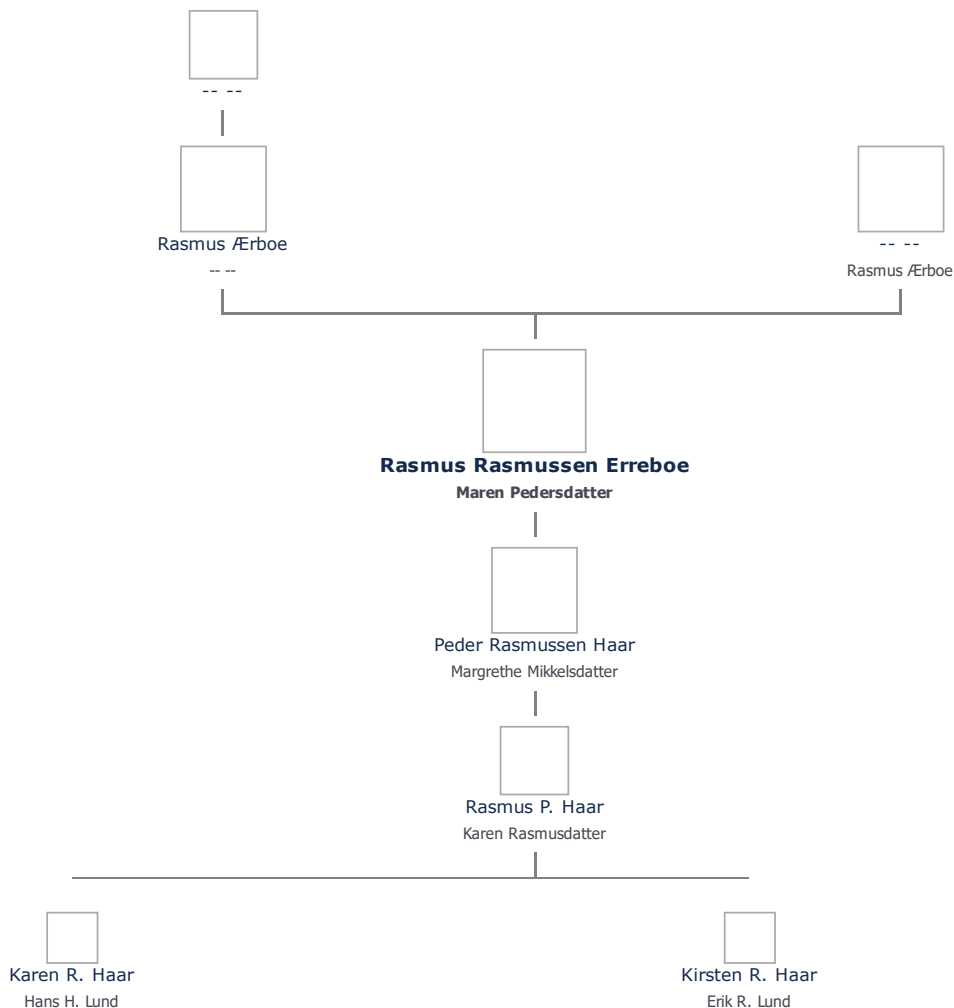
-- --

Rasmus Ærboe
-- --

-- --
Rasmus Ærboe

**Rasmus Rasmussen Erreboe**
**Maren Pedersdatter**

Peder Rasmussen Haar
Margrethe Mikkelsdatter

Rasmus P. Haar
Karen Rasmusdatter

Karen R. Haar
Hans H. Lund

Kirsten R. Haar
Erik R. Lund